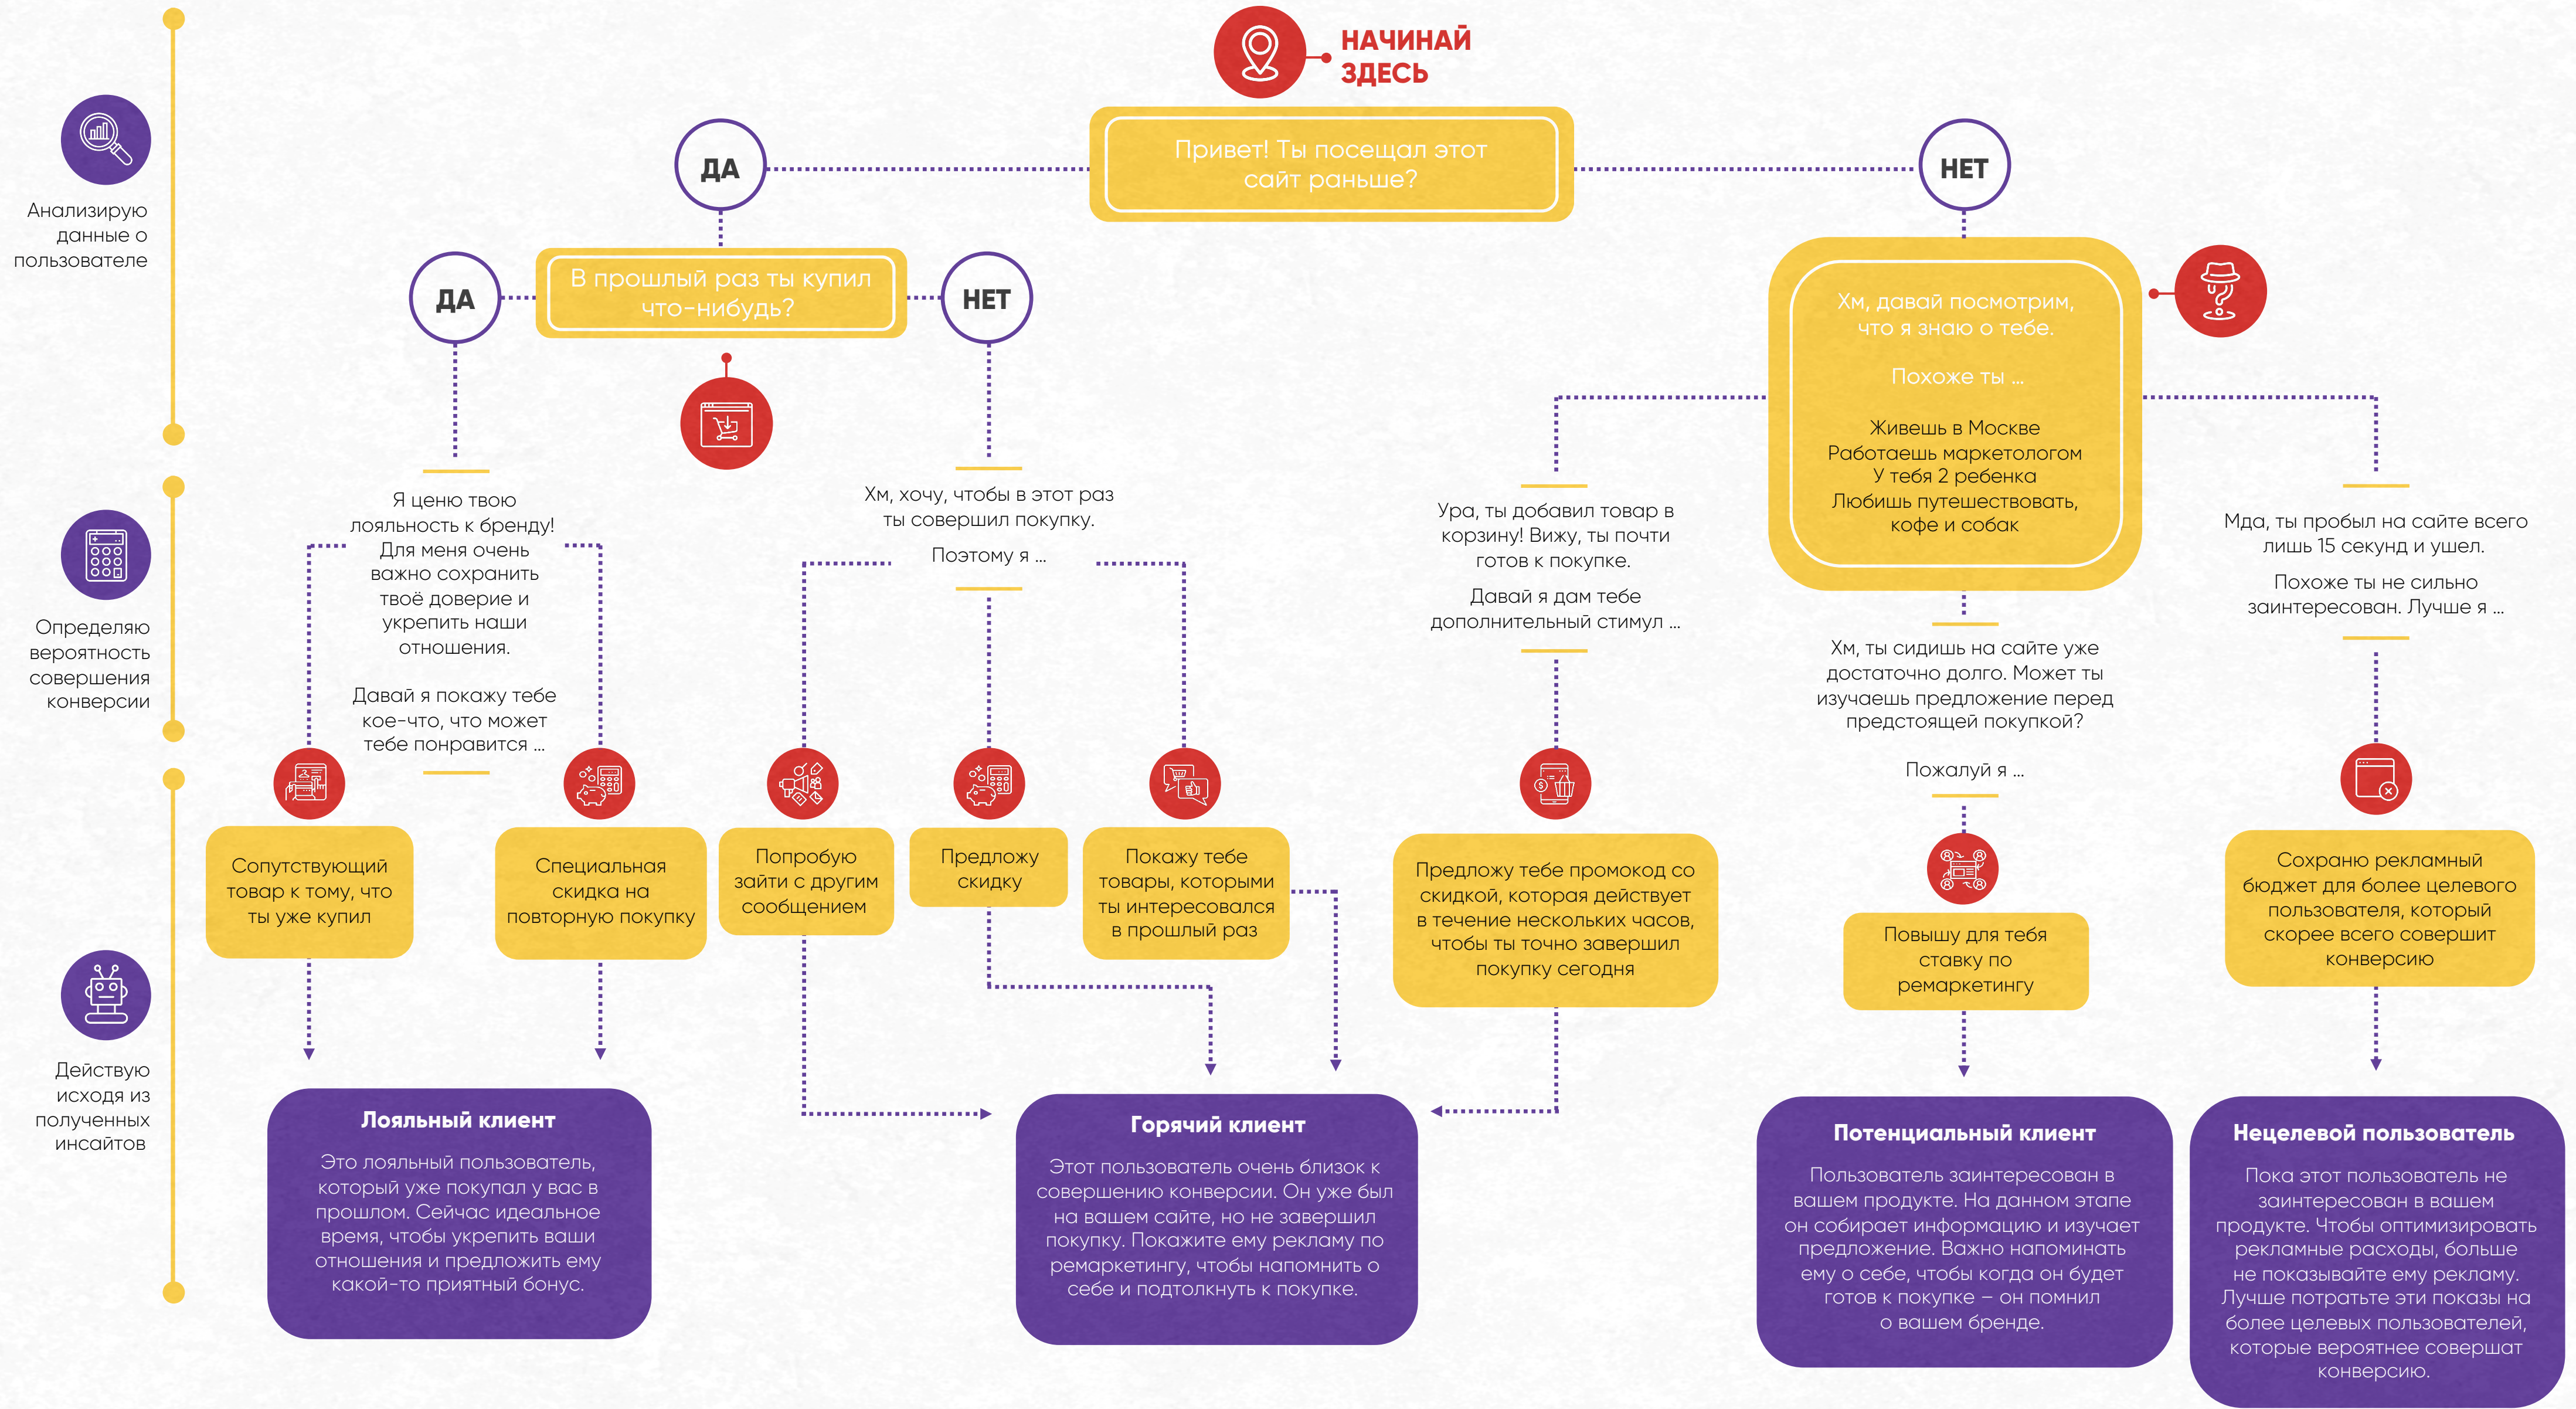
НАЧИНАЙ ЗДЕСЬ

Привет! Ты посещал этот сайт раньше?

ДА

НЕТ

Анализирую данные о пользователе

В прошлый раз ты купил что-нибудь?

ДА

НЕТ

Хм, давай посмотрим, что я знаю о тебе.

Похоже ты ...

Живешь в Москве
Работаешь маркетологом
У тебя 2 ребенка
Любишь путешествовать, кофе и собак

Определяю вероятность совершения конверсии

Я ценю твою лояльность к бренду! Для меня очень важно сохранить твоё доверие и укрепить наши отношения.

Давай я покажу тебе кое-что, что может тебе понравится ...

Хм, хочу, чтобы в этот раз ты совершил покупку.

Поэтому я ...

Ура, ты добавил товар в корзину! Вижу, ты почти готов к покупке.

Давай я дам тебе дополнительный стимул ...

Хм, ты сидишь на сайте уже достаточно долго. Может ты изучаешь предложение перед предстоящей покупкой?

Пожалуй я ...

Мда, ты пробыл на сайте всего лишь 15 секунд и ушел.

Похоже ты не сильно заинтересован. Лучше я ...

Сопутствующий товар к тому, что ты уже купил

Специальная скидка на повторную покупку

Попробую зайти с другим сообщением

Предложу скидку

Покажу тебе товары, которыми ты интересовался в прошлый раз

Предложу тебе промокод со скидкой, которая действует в течение нескольких часов, чтобы ты точно завершил покупку сегодня

Повышу для тебя ставку по ремаркетингу

Сохраню рекламный бюджет для более целевого пользователя, который скорее всего совершит конверсию

Действую исходя из полученных инсайтов

Лояльный клиент

Это лояльный пользователь, который уже покупал у вас в прошлом. Сейчас идеальное время, чтобы укрепить ваши отношения и предложить ему какой-то приятный бонус.

Горячий клиент

Этот пользователь очень близок к совершению конверсии. Он уже был на вашем сайте, но не завершил покупку. Покажите ему рекламу по ремаркетингу, чтобы напомнить о себе и подтолкнуть к покупке.

Потенциальный клиент

Пользователь заинтересован в вашем продукте. На данном этапе он собирает информацию и изучает предложение. Важно напоминать ему о себе, чтобы когда он будет готов к покупке – он помнил о вашем бренде.

Нецелевой пользователь

Пока этот пользователь не заинтересован в вашем продукте. Чтобы оптимизировать рекламные расходы, больше не показывайте ему рекламу. Лучше потратьте эти показы на более целевых пользователей, которые вероятнее совершат конверсию.